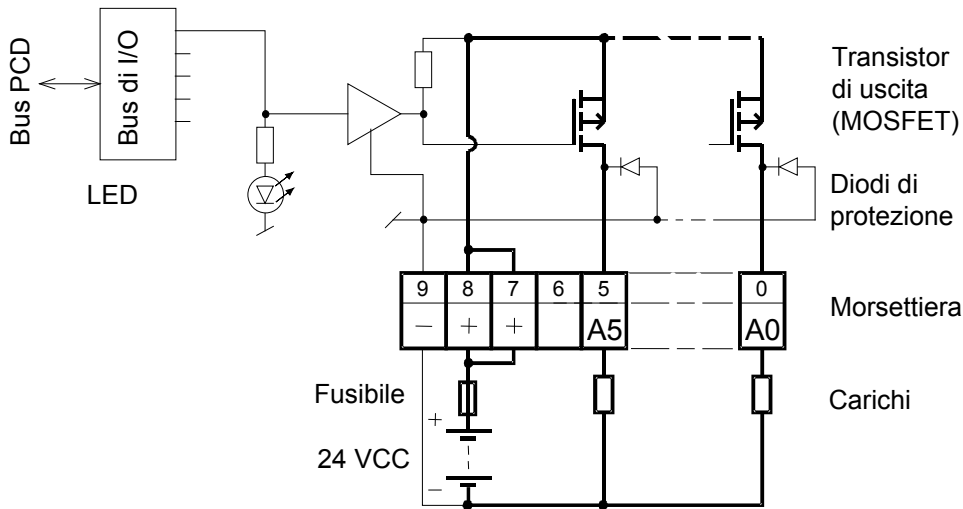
Bus PCD

Bus di I/O

LED

Transistor di uscita (MOSFET)

Diodi di protezione

| 9 | 8 | 7 | 6 | 5 | 0 |
|---|---|---|---|---|---|
| − | + | + | | A5 | A0 |

Morsettiera

Fusibile

+

24 VCC

−

Carichi